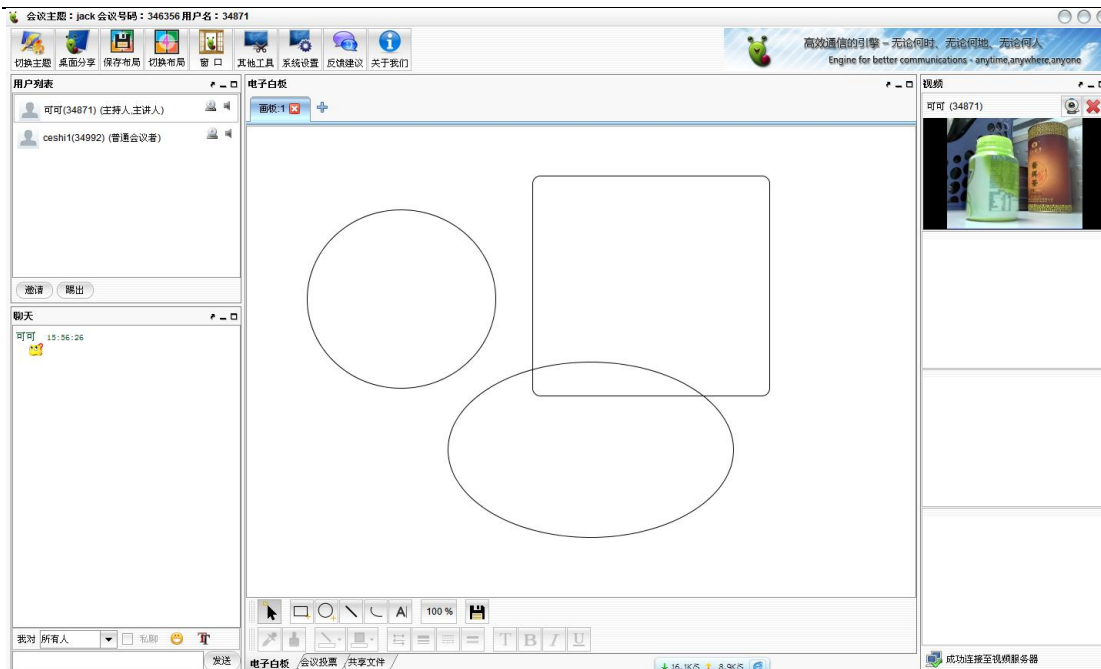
会议主题：jack 会议号码：346356 用户名：34871

切换主题 桌面分享 保存布局 切换布局 窗口 其他工具 系统设置 反馈建议 关于我们

高效通信的引擎 – 无论何时、无论何地、无论何人
Engine for better communications - anytime,anywhere,anyone

用户列表
可可(34871) (主持人,主讲人)
ceshi1(34992) (普通会议者)
邀请 踢出

聊天
可可 15:56:26

我对 所有人 私聊
发送

电子白板
画板:1

100 %

电子白板 会议投票 共享文件

16.1K/S 8.9K/S

视频
可可 (34871)

成功连接至视频服务器